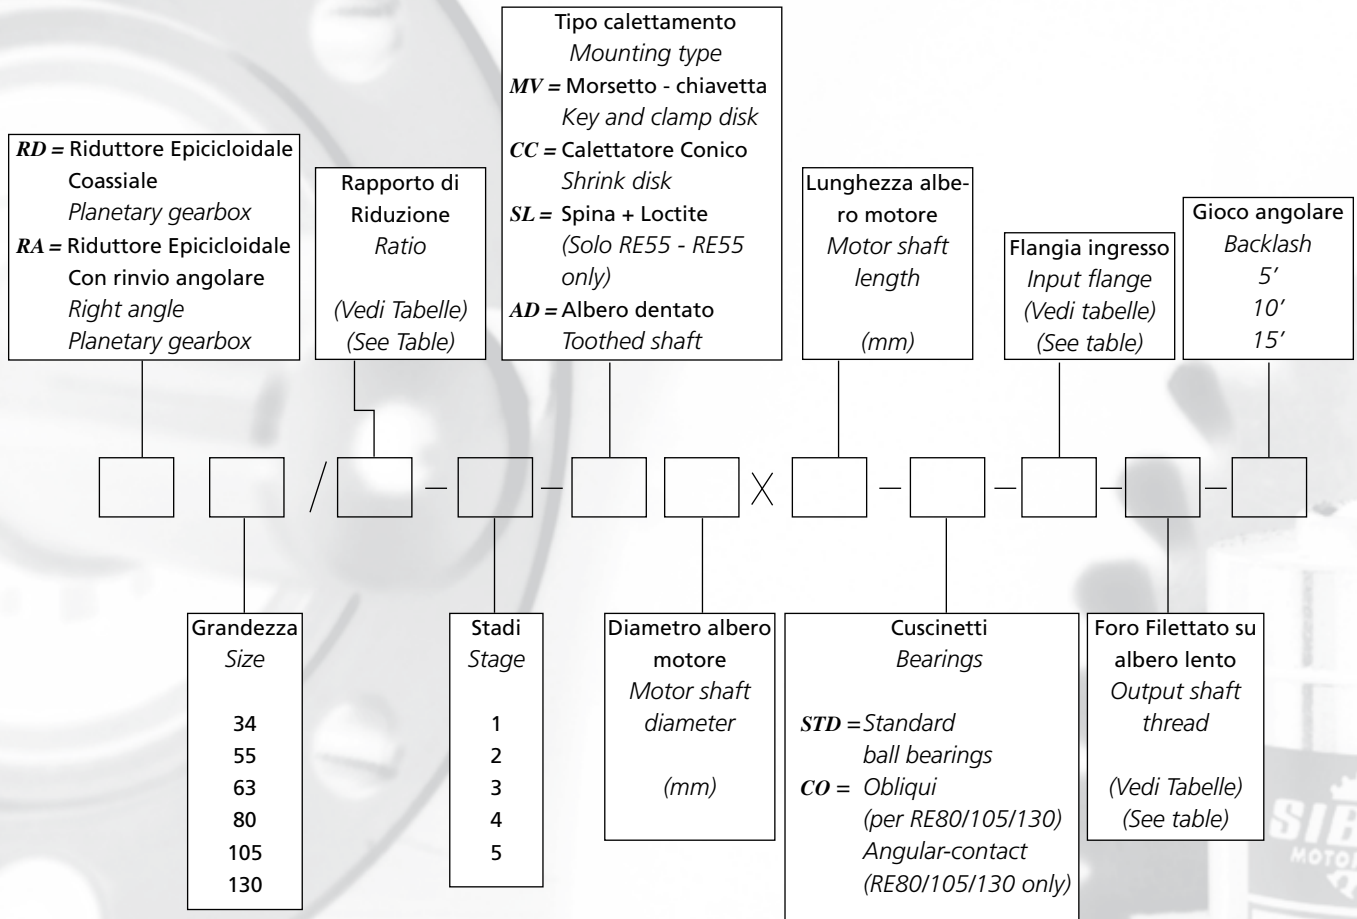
RD = Riduttore Epicicloidale Coassiale
Planetary gearbox
RA = Riduttore Epicicloidale Con rinvio angolare
Right angle Planetary gearbox

Rapporto di Riduzione
Ratio
(Vedi Tabelle)
(See Table)

Tipo calettamento
Mounting type
MV = Morsetto - chiavetta
Key and clamp disk
CC = Calettatore Conico
Shrink disk
SL = Spina + Loctite
(Solo RE55 - RE55 only)
AD = Albero dentato
Toothed shaft

Lunghezza albero motore
Motor shaft length
(mm)

Flangia ingresso
Input flange
(Vedi tabelle)
(See table)

Gioco angolare
Backlash
5'
10'
15'

/ – – X – – – –

Grandezza
Size
34
55
63
80
105
130

Stadi
Stage
1
2
3
4
5

Diametro albero motore
Motor shaft diameter
(mm)

Cuscinetti
Bearings
STD = Standard ball bearings
CO = Obliqui (per RE80/105/130)
Angular-contact (RE80/105/130 only)

Foro Filettato su albero lento
Output shaft thread
(Vedi Tabelle)
(See table)

SIB
MOTO